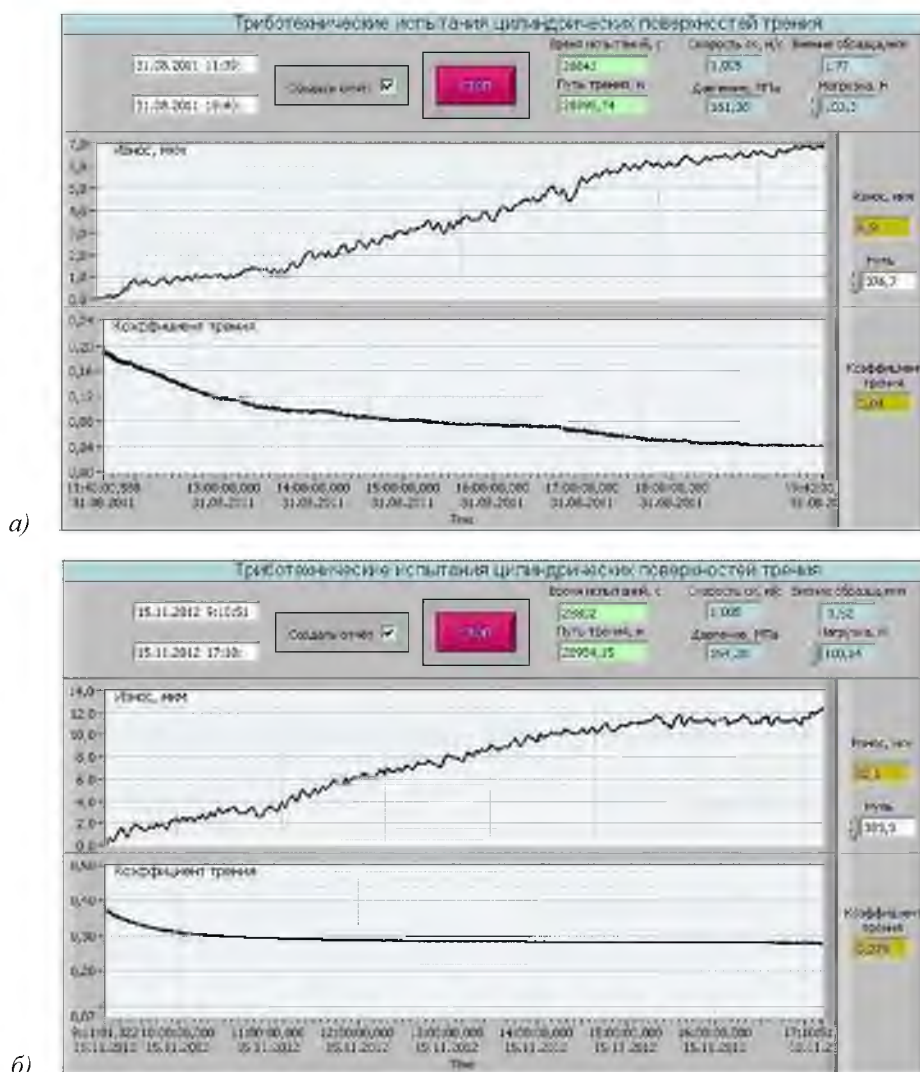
Триботехнические испытания цилиндрических поверхностей трения

31.08.2011 11:39:

31.08.2011 19:4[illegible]

Создать отчет

Стоп

Время испытаний, с

28043

Путь трения, м

28095,74

Скорость ск, м/с

1,005

Давление, МПа

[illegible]

Биение образца, мкм

1,77

Нагрузка, Н

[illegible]

Износ, мкм

7,0

6,0

5,0

4,0

3,0

2,0

1,0

0,0

Износ, мкм

6,9

Путь

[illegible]

Коэффициент трения

0,24

0,20

0,16

0,12

0,08

0,04

0,00

Коэффициент трения

0,04

11:42:02,586 31.08.2011

13:00:00,000 31.08.2011

14:00:00,000 31.08.2011

15:00:00,000 31.08.2011

16:00:00,000 31.08.2011

17:00:00,000 31.08.2011

18:00:00,000 31.08.2011

19:42:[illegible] 31.08.2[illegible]

Time

а)

Триботехнические испытания цилиндрических поверхностей трения

15.11.2012 9:10:51

15.11.2012 17:10:

Создать отчет

Стоп

Время испытаний, с

29802

Путь трения, м

29954,25

Скорость ск, м/с

1,005

Давление, МПа

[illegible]

Биение образца, мкм

3,52

Нагрузка, Н

100,14

Износ, мкм

14,0

12,0

10,0

8,0

6,0

4,0

2,0

0,0

Износ, мкм

12,1

Путь

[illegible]

Коэффициент трения

0,50

0,40

0,30

0,20

0,07

Коэффициент трения

0,279

9:10:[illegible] 15.11.2012

10:00:00,000 15.11.2012

11:00:00,000 15.11.2012

12:00:00,000 15.11.2012

13:00:00,000 15.11.2012

14:00:00,000 15.11.2012

15:00:00,000 15.11.2012

16:00:00,000 15.11.2012

17:10:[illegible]

Time

б)